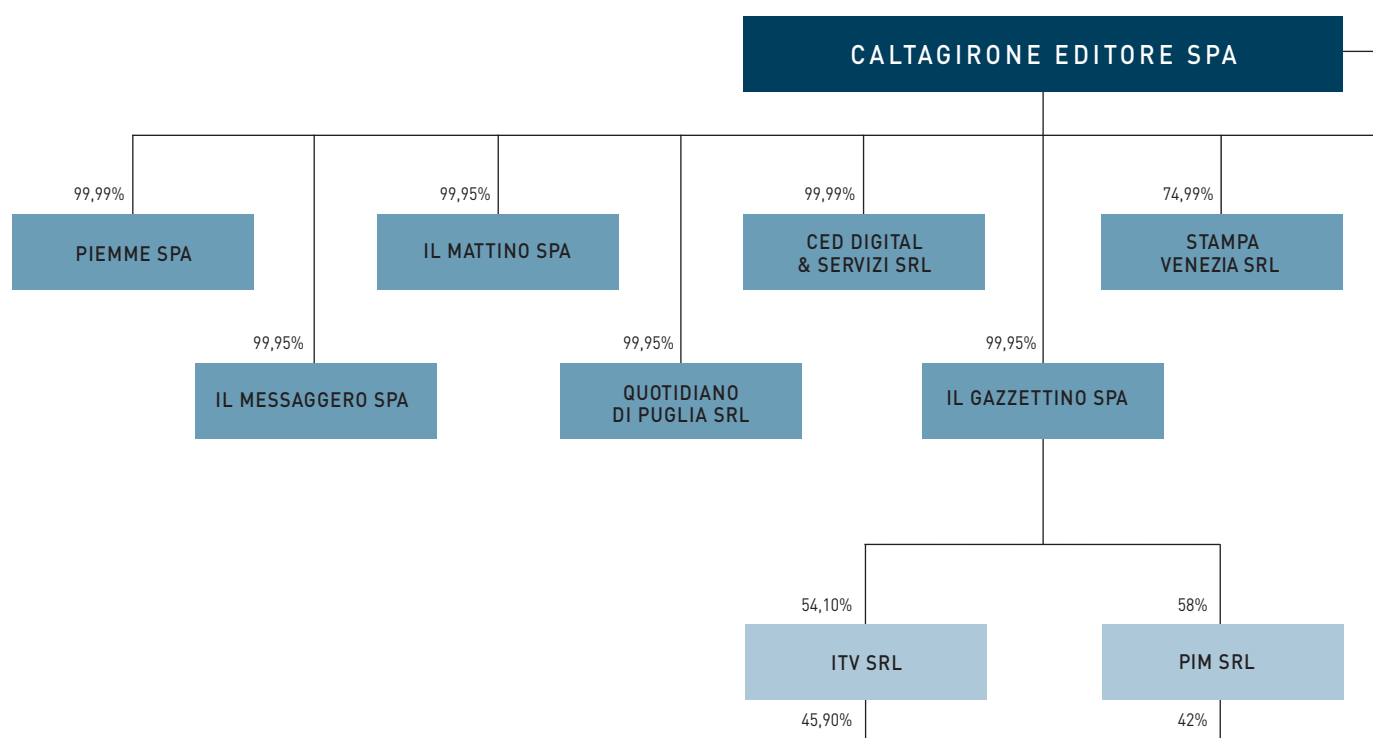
CALTAGIRONE EDITORE SPA

99,99%

PIEMME SPA

99,95%

IL MATTINO SPA

99,99%

CED DIGITAL & SERVIZI SRL

74,99%

STAMPA VENEZIA SRL

99,95%

IL MESSAGGERO SPA

99,95%

QUOTIDIANO DI PUGLIA SRL

99,95%

IL GAZZETTINO SPA

54,10%

ITV SRL

45,90%

58%

PIM SRL

42%